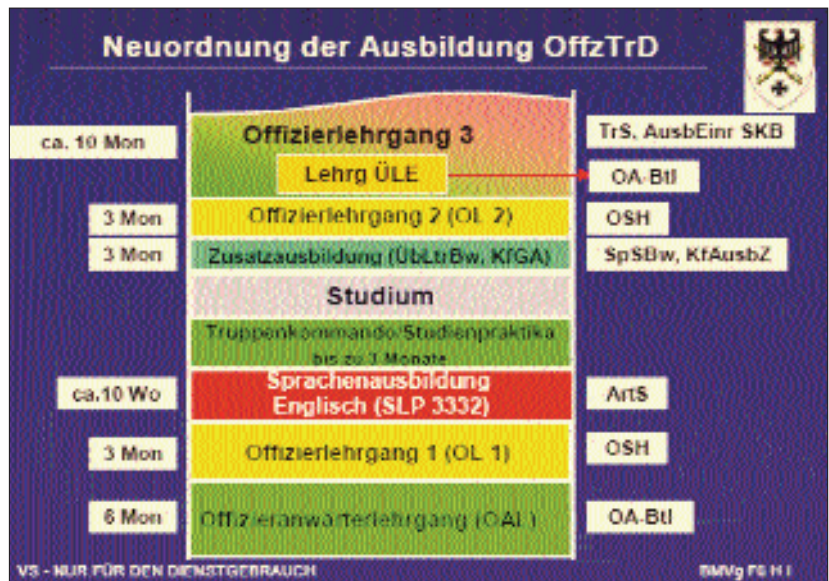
Neuordnung der Ausbildung OffzTrD

ca. 10 Mon

Offizierlehrgang 3

TrS, AusbEinr SKB

Lehrg ÜLE

OA-Btl

3 Mon

Offizierlehrgang 2 (OL 2)

OSH

3 Mon

Zusatzausbildung (ÜbLtrBw, KfGA)

SpSBw, KfAusbZ

Studium

Truppenkommando/Studienpraktika bis zu 3 Monate

ca.10 Wo

Sprachenausbildung Englisch (SLP 3332)

ArtS

3 Mon

Offizierlehrgang 1 (OL 1)

OSH

6 Mon

Offizieranwärterlehrgang (OAL)

OA-Btl

VS - NUR FÜR DEN DIENSTGEBRAUCH

BMVg Fü H I